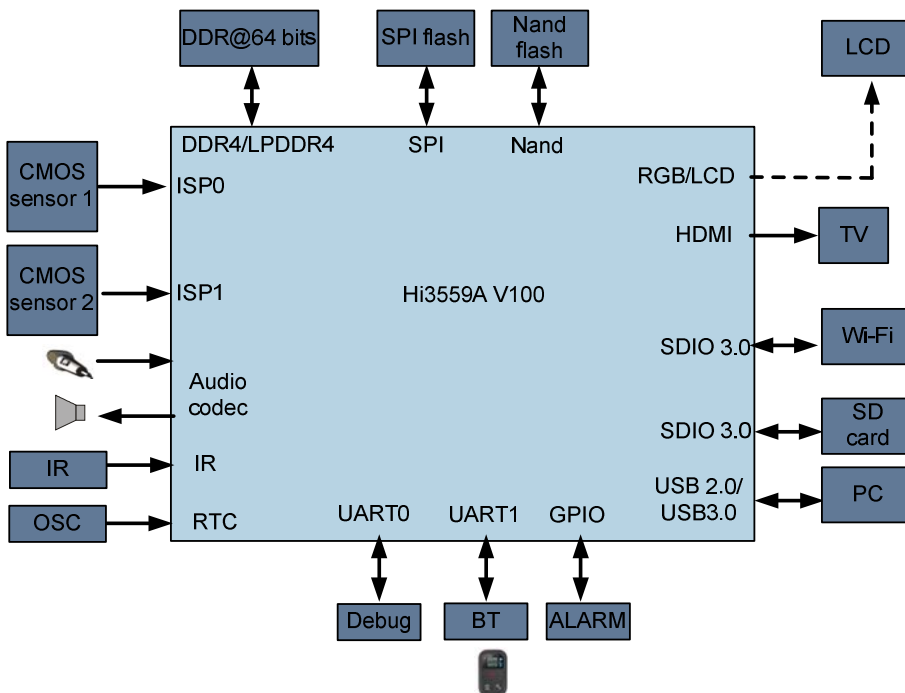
DDR@64 bits

SPI flash

Nand flash

LCD

DDR4/LPDDR4

SPI

Nand

CMOS sensor 1

ISP0

RGB/LCD

HDMI

TV

CMOS sensor 2

ISP1

Hi3559A V100

SDIO 3.0

Wi-Fi

Audio codec

SDIO 3.0

SD card

IR

IR

USB 2.0/ USB3.0

PC

OSC

RTC

UART0

UART1

GPIO

Debug

BT

ALARM